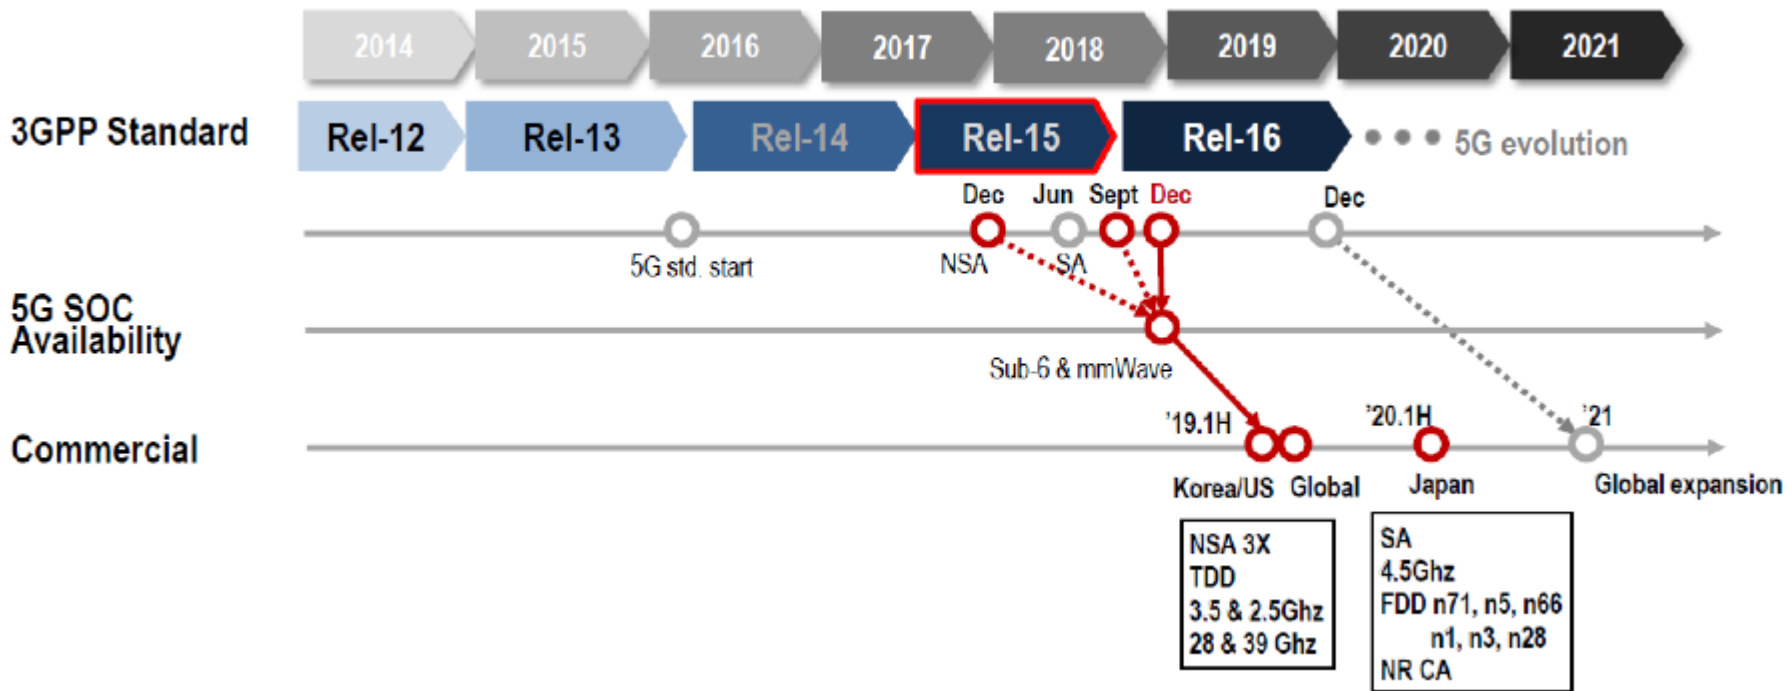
2014 2015 2016 2017 2018 2019 2020 2021

3GPP Standard

Rel-12 Rel-13 Rel-14 Rel-15 Rel-16 5G evolution

Dec Jun Sept Dec Dec

5G std. start NSA SA

5G SOC Availability

Sub-6 & mmWave

Commercial

'19.1H '20.1H '21

Korea/US Global Japan Global expansion

NSA 3X
TDD
3.5 & 2.5Ghz
28 & 39 Ghz

SA
4.5Ghz
FDD n71, n5, n66
n1, n3, n28
NR CA